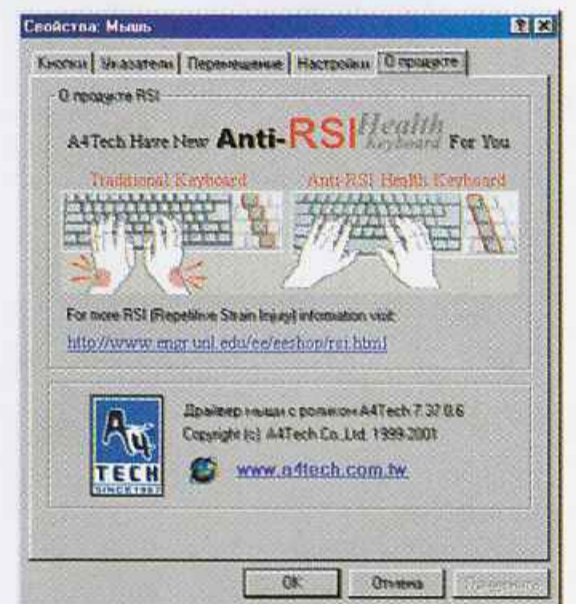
Свойства: Мышь

?

Кнопки | Указатели | Перемещение | Настройки | О продукте

О продукте RSI

A4Tech Have New Anti-RSI Health Keyboard For You

Traditional Keyboard

Anti-RSI Health Keyboard

For more RSI (Repetitive Strain Injury) information visit:

http://www.engr.unl.edu/ee/eeshop/rsi.html

Драйвер мыши с роликом A4Tech 7.37 0.6
Copyright (c) A4Tech Co.,Ltd. 1999-2001

A4 TECH SINCE 1987

www.a4tech.com.tw

OK

Отмена

Применить